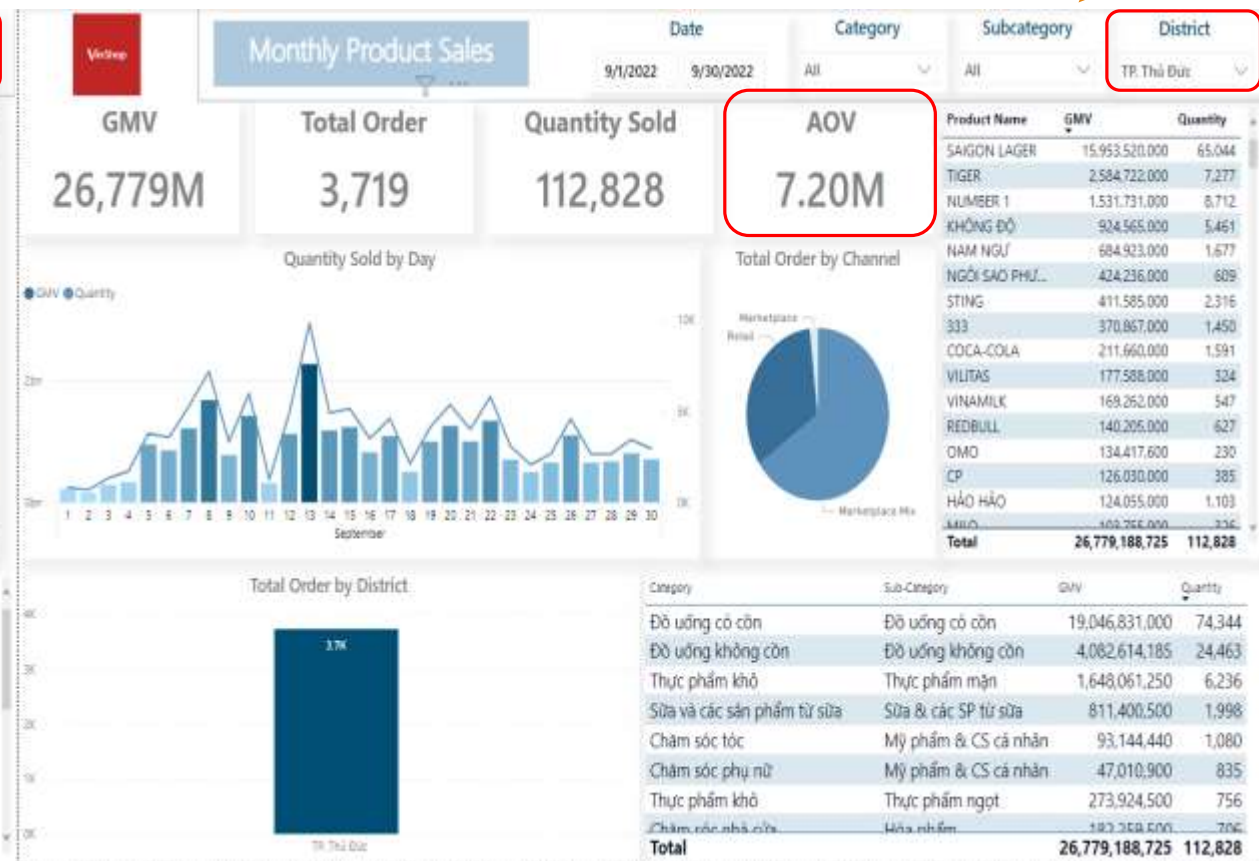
Vinshop

Monthly Product Sales

Date
9/1/2022 9/30/2022

Category
All

Subcategory
All

District
TP. Thủ Đức

GMV
26,779M

Total Order
3,719

Quantity Sold
112,828

AOV
7.20M

| Product Name | GMV | Quantity |
|---|---|---|
| SAIGON LAGER | 15,953,520,000 | 65,044 |
| TIGER | 2,584,722,000 | 7,277 |
| NUMBER 1 | 1,531,731,000 | 8,712 |
| KHÔNG ĐỘ | 924,565,000 | 5,461 |
| NAM NGƯ | 684,923,000 | 1,677 |
| NGÔI SAO PHƯ... | 424,236,000 | 609 |
| STING | 411,585,000 | 2,316 |
| 333 | 370,867,000 | 1,450 |
| COCA-COLA | 211,660,000 | 1,591 |
| VILITAS | 177,588,000 | 324 |
| VINAMILK | 169,262,000 | 547 |
| REDBULL | 140,205,000 | 627 |
| OMO | 134,417,600 | 230 |
| CP | 126,030,000 | 385 |
| HẢO HẢO | 124,055,000 | 1,103 |
| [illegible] | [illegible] | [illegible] |
| Total | 26,779,188,725 | 112,828 |

Quantity Sold by Day

GMV Quantity

2bn
1bn
10K
5K
0K
1 2 3 4 5 6 7 8 9 10 11 12 13 14 15 16 17 18 19 20 21 22 23 24 25 26 27 28 29 30
September

Total Order by Channel

Marketplace
Retail
Marketplace Mix

Total Order by District

4K
3K
2K
1K
0K
3.7K
TP. Thủ Đức

| Category | Sub-Category | GMV | Quantity |
|---|---|---|---|
| Đồ uống có cồn | Đồ uống có cồn | 19,046,831,000 | 74,344 |
| Đồ uống không cồn | Đồ uống không cồn | 4,082,614,185 | 24,463 |
| Thực phẩm khô | Thực phẩm mặn | 1,648,061,250 | 6,236 |
| Sữa và các sản phẩm từ sữa | Sữa & các SP từ sữa | 811,400,500 | 1,998 |
| Chăm sóc tóc | Mỹ phẩm & CS cá nhân | 93,144,440 | 1,080 |
| Chăm sóc phụ nữ | Mỹ phẩm & CS cá nhân | 47,010,900 | 835 |
| Thực phẩm khô | Thực phẩm ngọt | 273,924,500 | 756 |
| Chăm sóc nhà cửa | Hóa phẩm | 182,259,500 | 706 |
| Total | | 26,779,188,725 | 112,828 |